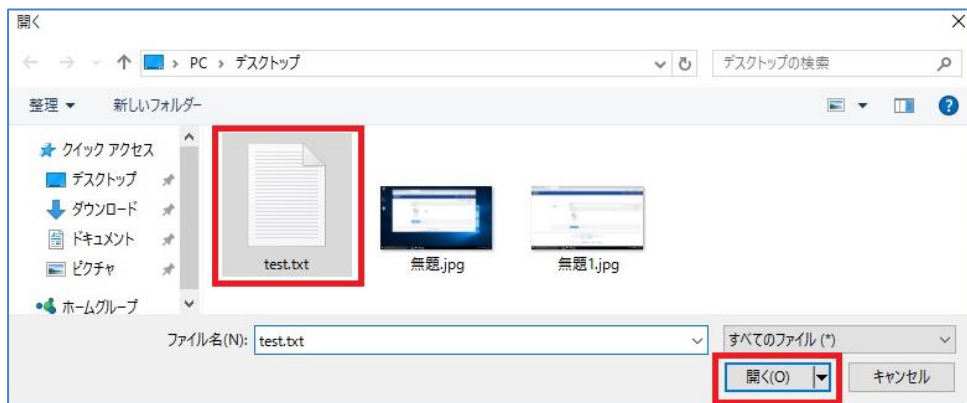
開く

PC › デスクトップ

デスクトップの検索

整理 ▾ 新しいフォルダー

クイック アクセス
デスクトップ
ダウンロード
ドキュメント
ピクチャ
ホームグループ

test.txt
無題.jpg
無題1.jpg

ファイル名(N): test.txt
すべてのファイル (*)
開く(O)
キャンセル